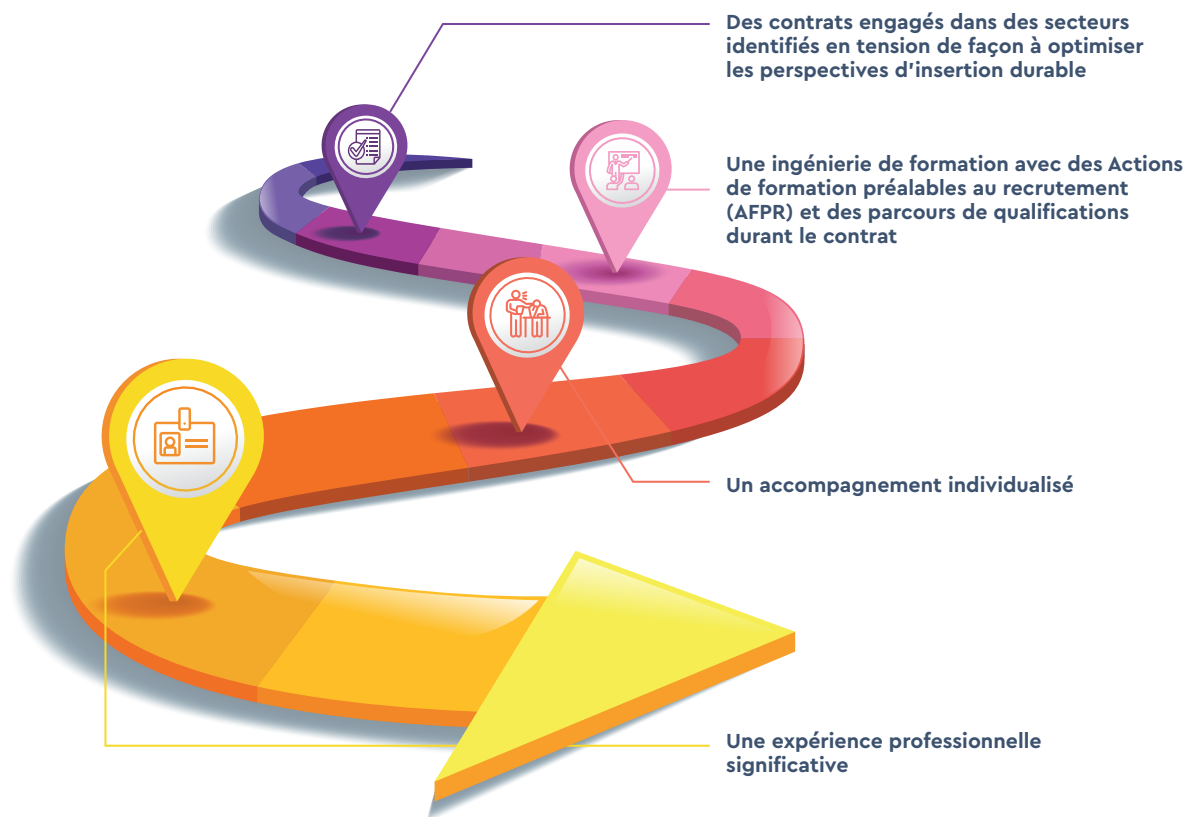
Des contrats engagés dans des secteurs identifiés en tension de façon à optimiser les perspectives d'insertion durable

Une ingénierie de formation avec des Actions de formation préalables au recrutement (AFPR) et des parcours de qualifications durant le contrat

Un accompagnement individualisé

Une expérience professionnelle significative